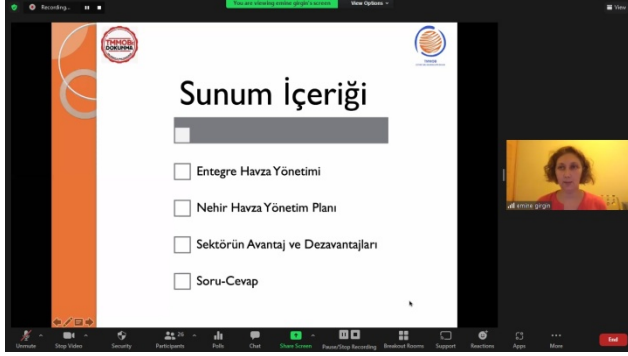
Recording...
You are viewing emine girgin's screen
View Options
View

TMMOB DOKUMMA

TMMOB

Sunum İçeriği

Entegre Havza Yönetimi

Nehir Havza Yönetim Planı

Sektörün Avantaj ve Dezavantajları

Soru-Cevap

emine girgin

Unmute
Stop Video
Security
Participants 26
Polls
Chat
Share Screen
Pause/Stop Recording
Breakout Rooms
Support
Reactions
Apps
More
End